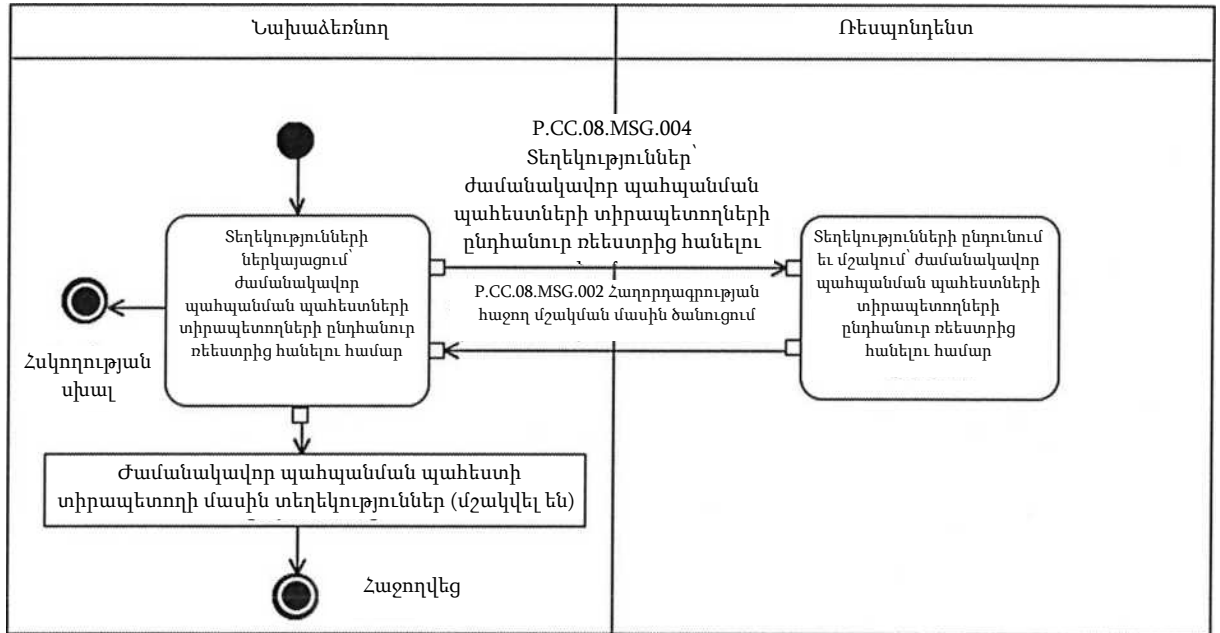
Նախաձեռնող

Ռեսպոնդենտ

P.CC.08.MSG.004 Տեղեկություններ՝ ժամանակավոր պահպանման պահեստների տիրապետողների ընդհանուր ռեեստրից հանելու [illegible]

Տեղեկությունների ներկայացում՝ ժամանակավոր պահպանման պահեստների տիրապետողների ընդհանուր ռեեստրից հանելու համար

Տեղեկությունների ընդունում եւ մշակում՝ ժամանակավոր պահպանման պահեստների տիրապետողների ընդհանուր ռեեստրից հանելու համար

P.CC.08.MSG.002 Հաղորդագրության հաջող մշակման մասին ծանուցում

Հսկողության սխալ

Ժամանակավոր պահպանման պահեստի տիրապետողի մասին տեղեկություններ (մշակվել են)

Հաջողվեց